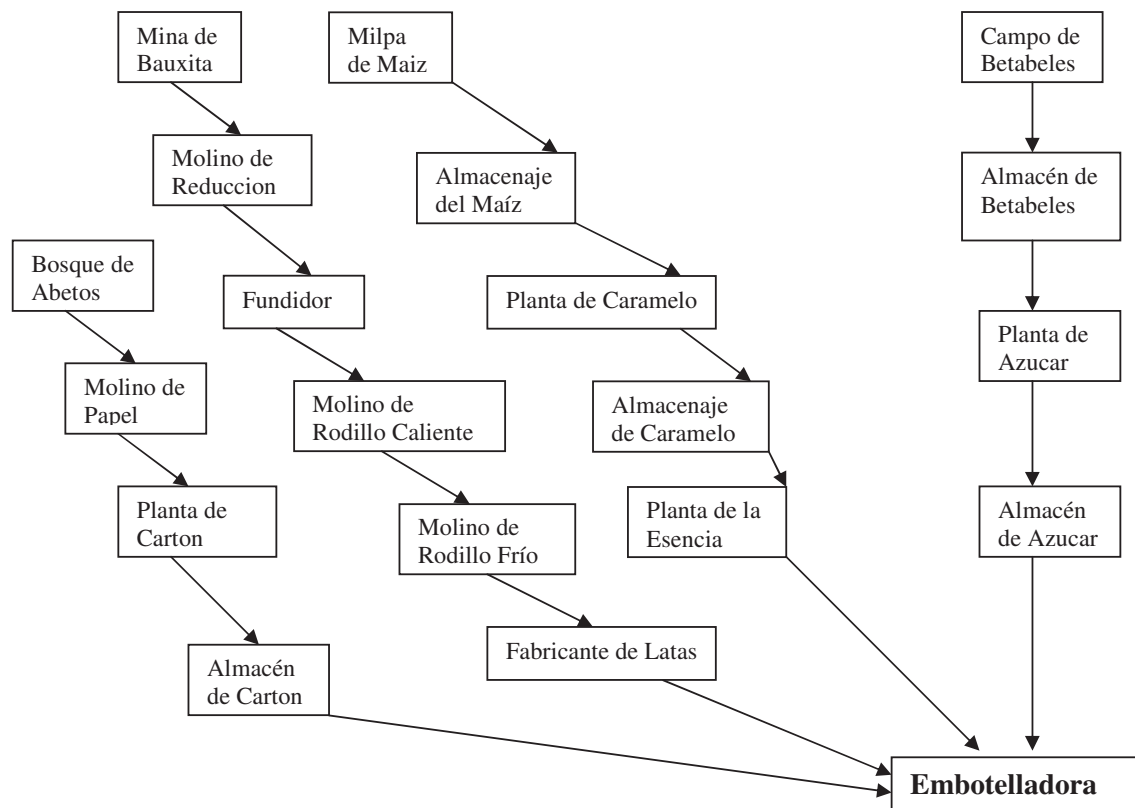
Mina de Bauxita

Molino de Reduccion

Fundidor

Molino de Rodillo Caliente

Molino de Rodillo Frío

Fabricante de Latas

Bosque de Abetos

Molino de Papel

Planta de Carton

Almacén de Carton

Milpa de Maiz

Almacenaje del Maíz

Planta de Caramelo

Almacenaje de Caramelo

Planta de la Esencia

Campo de Betabeles

Almacén de Betabeles

Planta de Azucar

Almacén de Azucar

**Embotelladora**